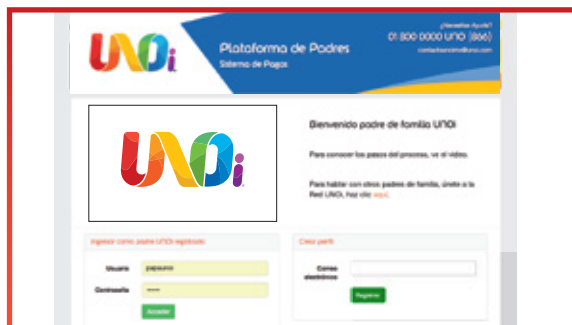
UNOi

Plataforma de Padres
Sistema de Pagos

¿Necesitas Ayuda?
01 800 0000 UNO (866)
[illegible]

UNOi

Bienvenido padre de familia UNOi

Para conocer los pasos del proceso, ve el video.

Para hablar con otros padres de familia, únete a la Red UNOi, haz clic aquí.

Ingresar como padre UNOi registrado

Usuario
papucno

Contraseña
•••••

Acceder

Crear perfil

Correo electrónico

Registrar